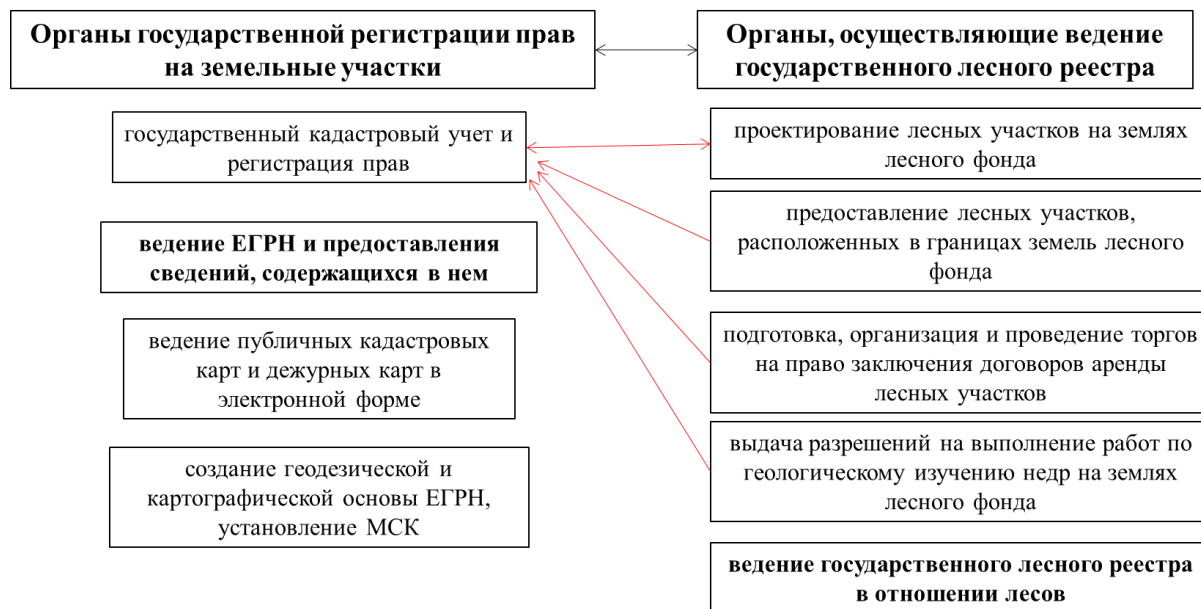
Органы государственной регистрации прав на земельные участки

государственный кадастровый учет и регистрация прав

ведение ЕГРН и предоставления сведений, содержащихся в нем

ведение публичных кадастровых карт и дежурных карт в электронной форме

создание геодезической и картографической основы ЕГРН, установление МСК

Органы, осуществляющие ведение государственного лесного реестра

проектирование лесных участков на землях лесного фонда

предоставление лесных участков, расположенных в границах земель лесного фонда

подготовка, организация и проведение торгов на право заключения договоров аренды лесных участков

выдача разрешений на выполнение работ по геологическому изучению недр на землях лесного фонда

ведение государственного лесного реестра в отношении лесов